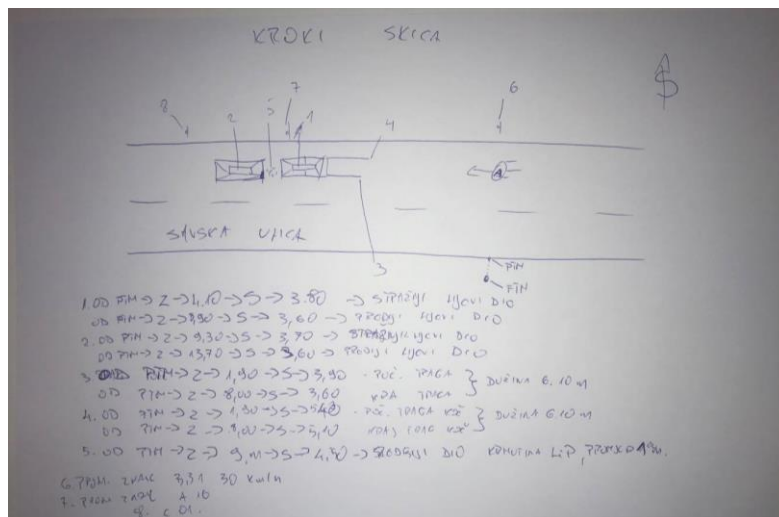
KROKI SKICA

8 2 5 7 1 4 6

SAVSKA ULICA

3

FIN

FIN

1. 00 FIN → Z → 4,10 → S → 3,80 → STRAŽNJI LIJEVI DIO
OD FIN → Z → 3,90 → S → 3,60 → PREDNJI LIJEVI DIO
2. 00 FIN → Z → 9,30 → S → 3,70 → STRAŽNJI LIJEVI DIO
OD FIN → Z → 13,70 → S → 3,60 → PREDNJI LIJEVI DIO
3. OD FIN → Z → 1,90 → S → 3,90 - POČ. TRAGA } DUŽINA 6.10 m
OD FIN → Z → 8,00 → S → 3,60 KRAJ TRAGA
4. 00 FIN → Z → 1,80 → S → 5,40 - POČ. TRAGA KOČ } DUŽINA 6.10 m
OD FIN → Z → 8,00 → S → 5,10 KRAJ TRAGA KOČ
5. 00 FIN → Z → 9,11 → S → 4,80 → PREDNJI DIO KRHOTINA LIP, PROMJER 4%.

6. PRIM. ZNAK 3,31 30 km/h
7. PRIM. TRAG A 10
8. C 01.